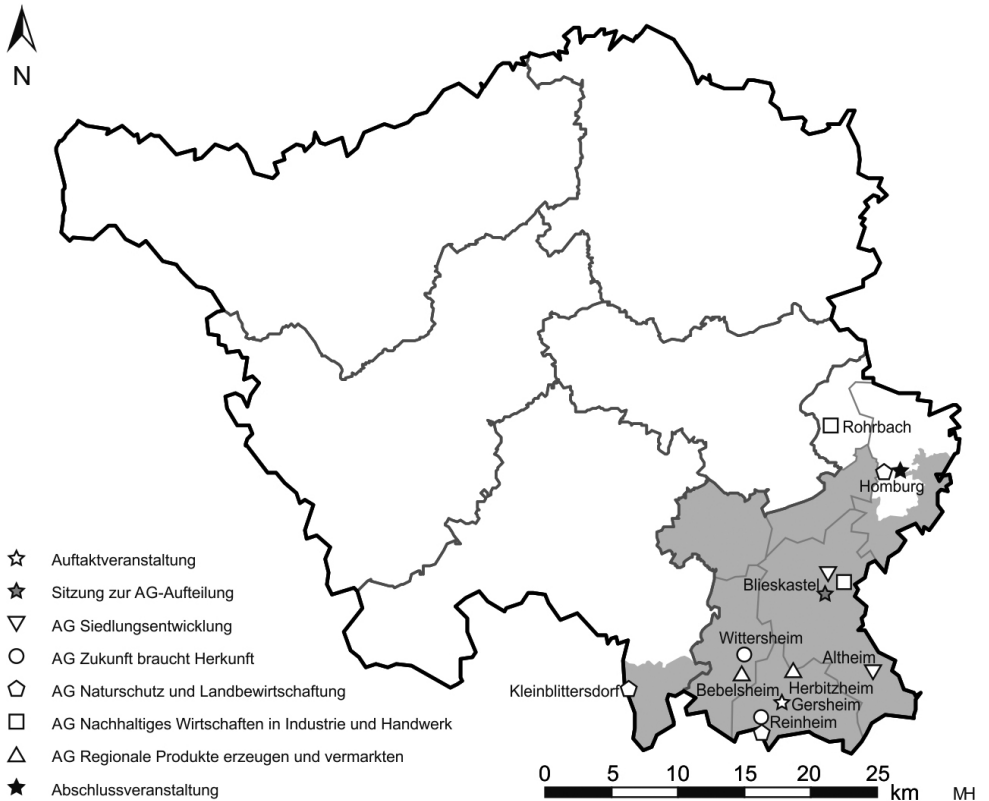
N

Rohrbach

Homburg

Blieskastel

Wittersheim

Altheim

Bebelsheim

Herbitzheim

Gersheim

Kleinblittersdorf

Reinheim

Auftaktveranstaltung
Sitzung zur AG-Aufteilung
AG Siedlungsentwicklung
AG Zukunft braucht Herkunft
AG Naturschutz und Landbewirtschaftung
AG Nachhaltiges Wirtschaften in Industrie und Handwerk
AG Regionale Produkte erzeugen und vermarkten
Abschlussveranstaltung

0 5 10 15 20 25 km

MH